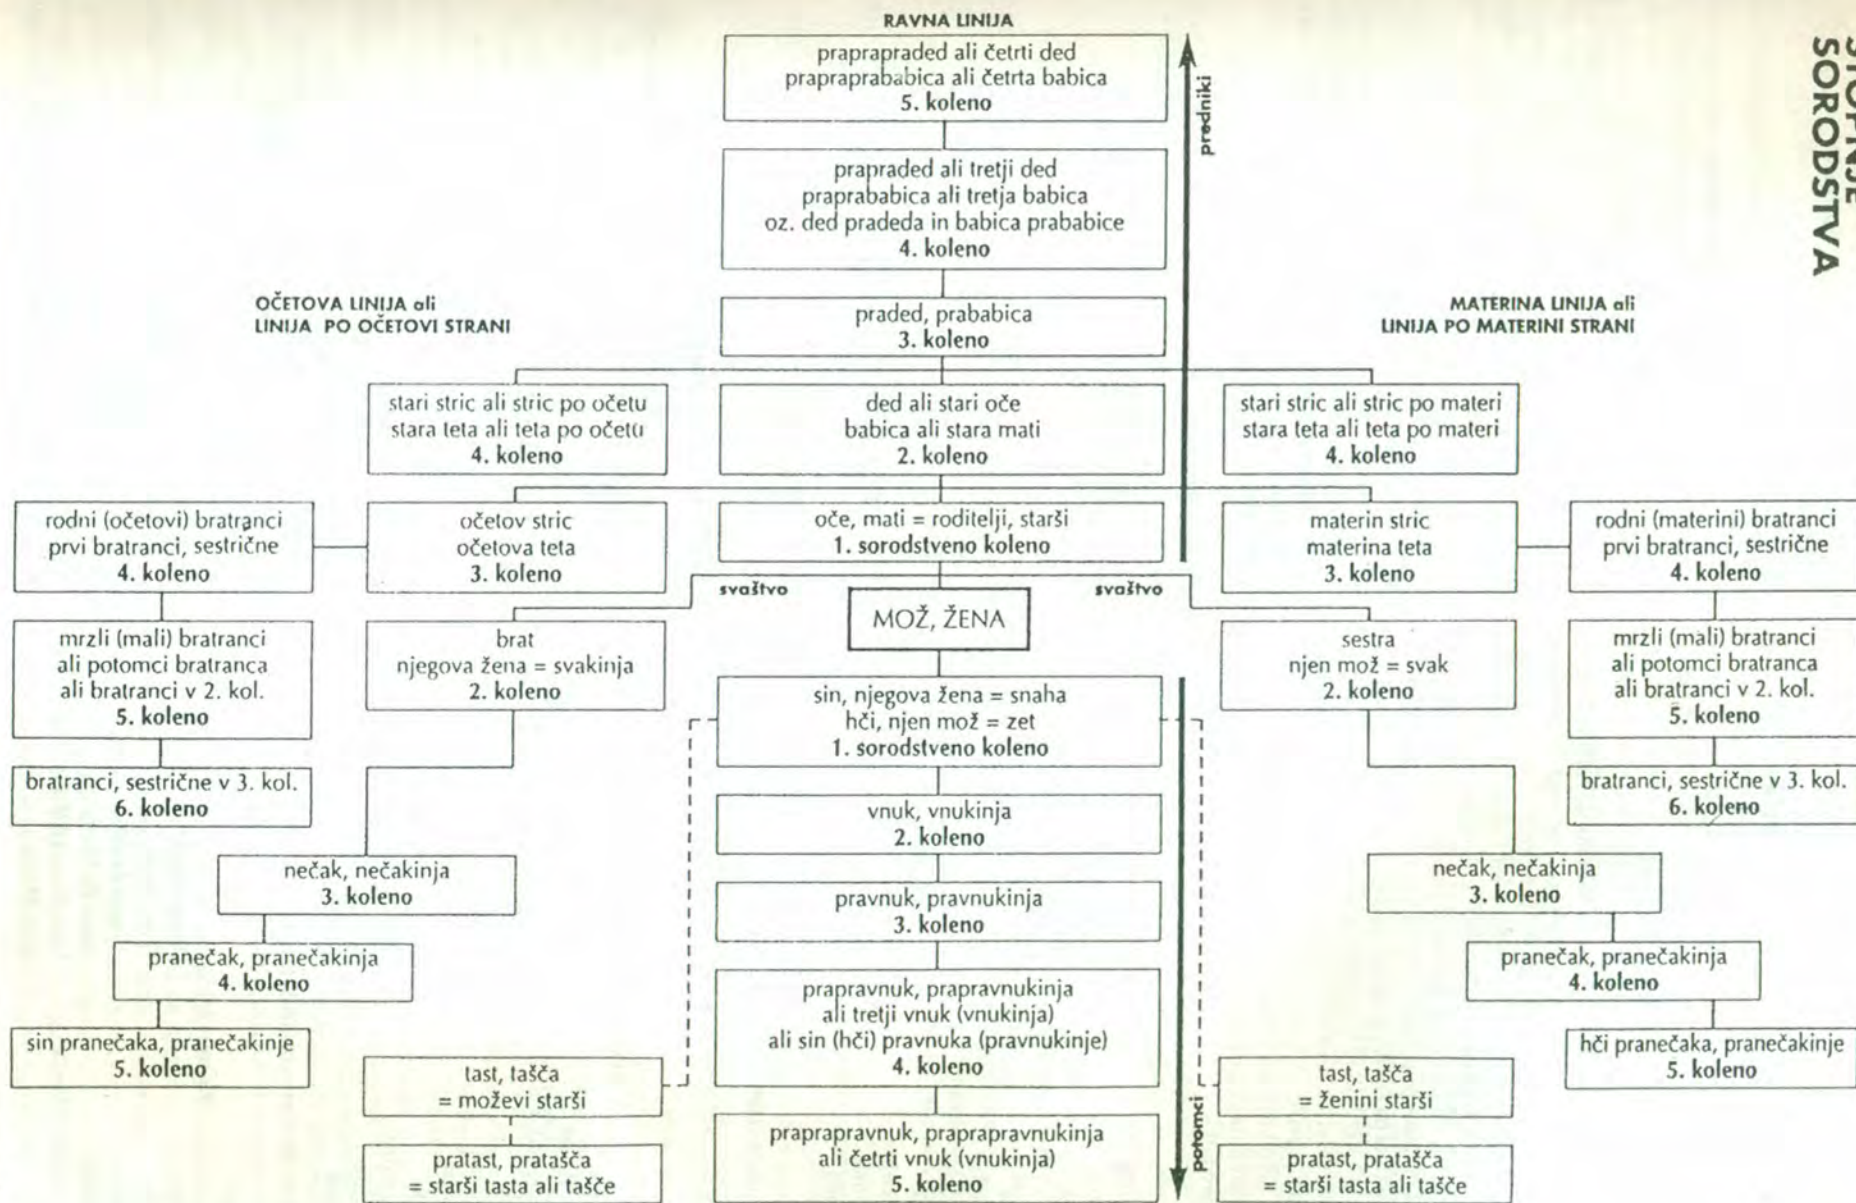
STOPNJE SORODSTVA

RAVNA LINIJA

prapraprađed ali četrti ded
praprapra babica ali četrta babica
5. koleno

prapraded ali tretji ded
praprababica ali tretja babica
oz. ded pradeda in babica prababice
4. koleno

predniki

OČETOVA LINIJA ali
LINIJA PO OČETOVI STRANI

praded, prababica
3. koleno

MATERINA LINIJA ali
LINIJA PO MATERINI STRANI

stari stric ali stric po očetu
stara teta ali teta po očetu
4. koleno

ded ali stari oče
babica ali stara mati
2. koleno

stari stric ali stric po materi
stara teta ali teta po materi
4. koleno

rodni (očetovi) bratranci
prvi bratranci, sestrične
4. koleno

očetov stric
očetova teta
3. koleno

oče, mati = roditelji, starši
1. sorodstveno koleno

materin stric
materina teta
3. koleno

rodni (materini) bratranci
prvi bratranci, sestrične
4. koleno

svaštvo

MOŽ, ŽENA

svaštvo

mrzli (mali) bratranci
ali potomci bratranca
ali bratranci v 2. kol.
5. koleno

brat
njegova žena = svakinja
2. koleno

sin, njegova žena = snaha
hči, njen mož = zet
1. sorodstveno koleno

sestra
njen mož = svak
2. koleno

mrzli (mali) bratranci
ali potomci bratranca
ali bratranci v 2. kol.
5. koleno

bratranci, sestrične v 3. kol.
6. koleno

vnuk, vnukinja
2. koleno

bratranci, sestrične v 3. kol.
6. koleno

nečak, nečakinja
3. koleno

pravnuk, pravnukinja
3. koleno

nečak, nečakinja
3. koleno

pranečak, pranečakinja
4. koleno

prapravnuk, prapravnukinja
ali tretji vnuk (vnukinja)
ali sin (hči) pravnuka (pravnukinje)
4. koleno

pranečak, pranečakinja
4. koleno

sin pranečaka, pranečakinje
5. koleno

tast, tašča
= moževi starši

tast, tašča
= ženini starši

hči pranečaka, pranečakinje
5. koleno

pratast, pratašča
= starši tasta ali tašče

praprapravnuk, praprapravnukinja
ali četrti vnuk (vnukinja)
5. koleno

potomci

pratast, pratašča
= starši tasta ali tašče